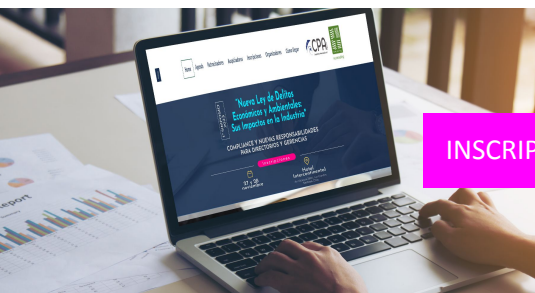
Inicio Agenda Patrocinadores Auspiciadores Inscripciones Organizadores Quiénes Somos

CPA

"Nueva Ley de Delitos Económicos y Ambientales: Sus Impactos en la Industria"

COMPLIANCE Y NUEVAS RESPONSABILIDADES PARA DIRECTORIOS Y GERENCIAS

27 y 28

Hotel

INSCRIP

Report